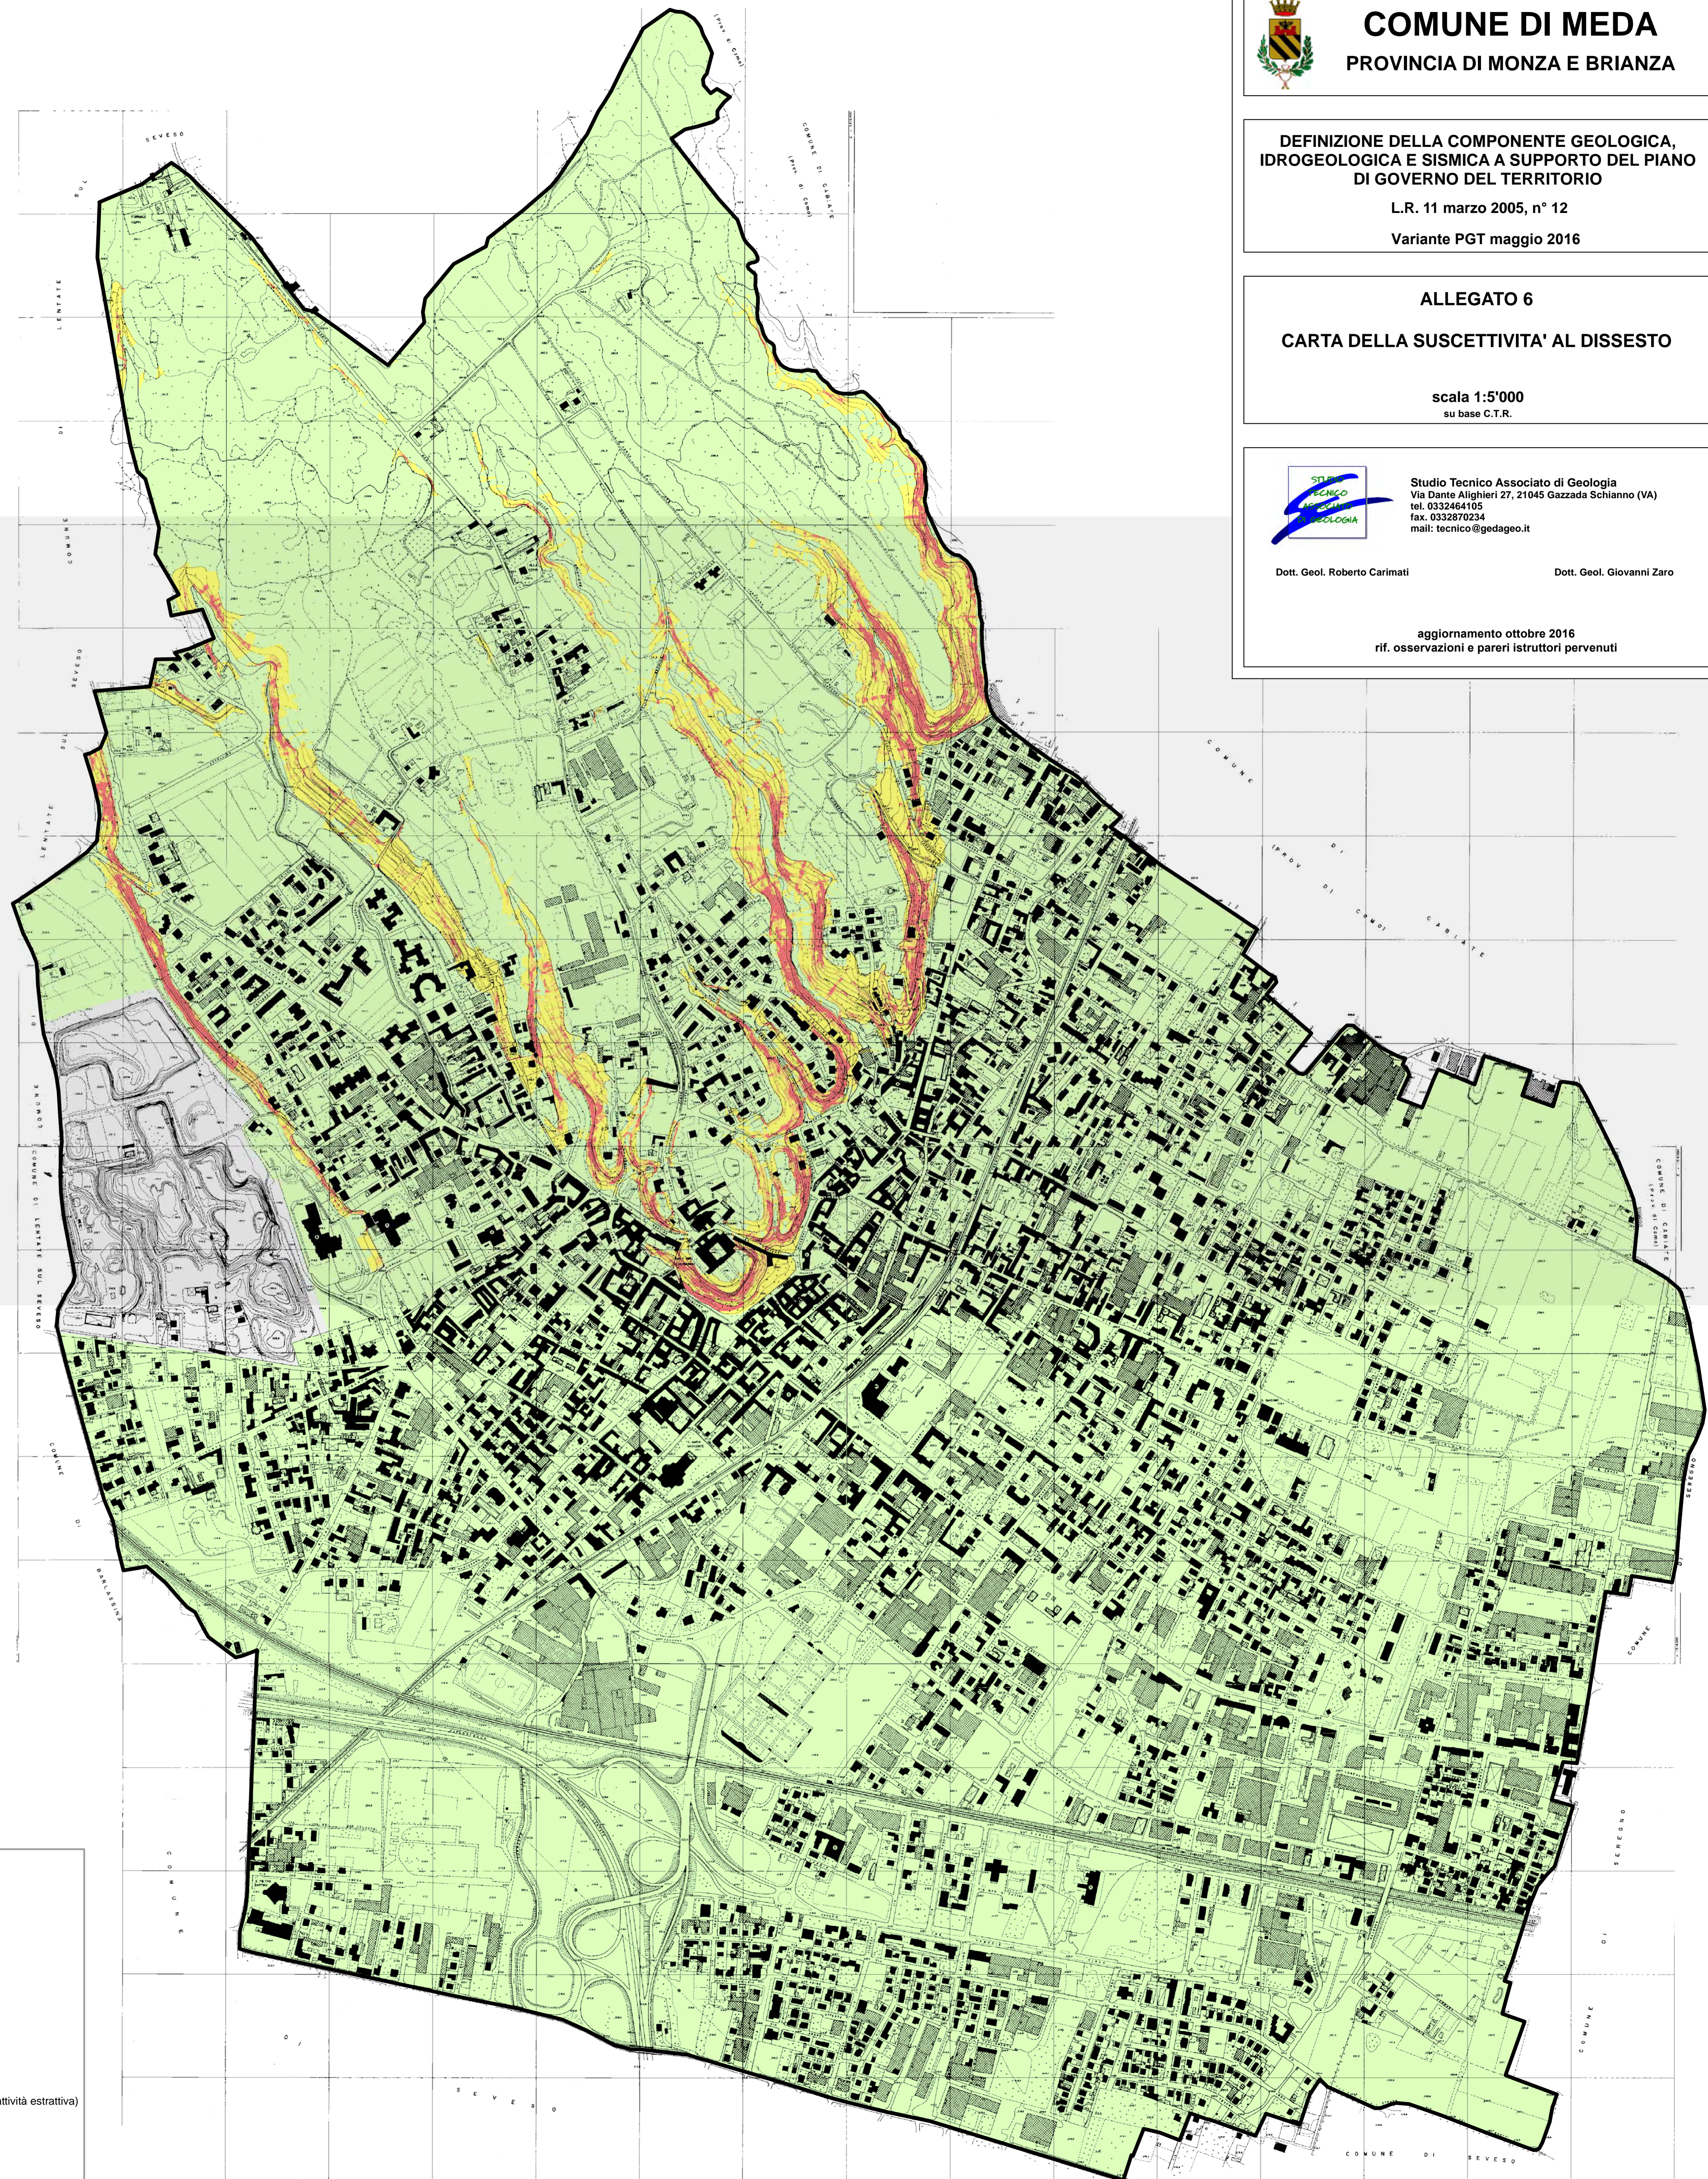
COMUNE DI MEDA
PROVINCIA DI MONZA E BRIANZA

DEFINIZIONE DELLA COMPONENTE GEOLOGICA, IDROGEOLOGICA E SISMICA A SUPPORTO DEL PIANO DI GOVERNO DEL TERRITORIO

L.R. 11 marzo 2005, n° 12

Variante PGT maggio 2016

ALLEGATO 6

CARTA DELLA SUSCETTIVITA' AL DISSESTO

scala 1:5'000
su base C.T.R.

Studio Tecnico Associato di Geologia
Via Dante Alighieri 27, 21045 Gazzada Schianno (VA)
tel. 0332464105
fax. 0332870234
mail: tecnico@gedageo.it

Dott. Geol. Roberto Carimati
Dott. Geol. Giovanni Zaro

aggiornamento ottobre 2016
rif. osservazioni e pareri istruttori pervenuti

COMUNE DI CABIATE
COMUNE DI LENTATE SUL SEVESO
COMUNE DI SEVESO
COMUNE DI BARLASSINA
COMUNE DI SEREGNO

ttività estrattiva)